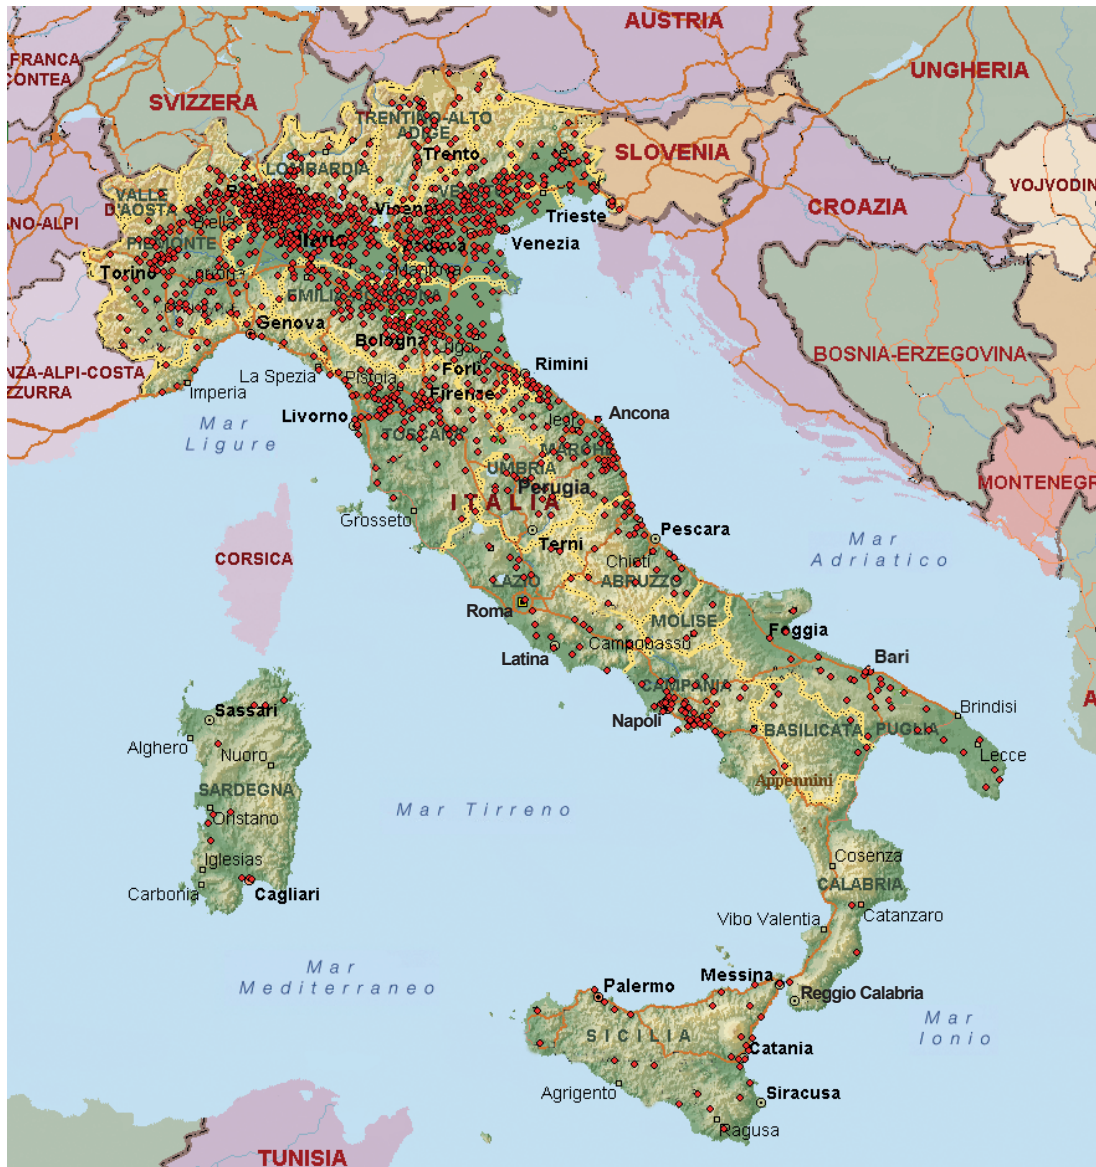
AUSTRIA
FRANCA
CONTEA
SVIZZERA
UNGHERIA
TRENTINO-ALTO ADIGE
Trento
SLOVENIA
LOMBARDIA
VALLE D'AOSTA
VOJVODIN
NO-ALPI
Trieste
CROAZIA
PIEMONTE
Venezia
Torino
Genova
Bologna
Rimini
BOSNIA-ERZEGOVINA
NZA-ALPI-COSTA
ZZURRA
La Spezia
Forlì
Imperia
Pistoia
Firenze
Ancona
Mar
Ligure
Livorno
TOSCANA
Jesi
MARCHE
MONTENEGR
UMBRIA
Perugia
ITALIA
Grosseto
Pescara
Mar
Adriatico
CORSICA
Terni
Chieti
LAZIO
ABRUZZO
Roma
MOLISE
Campobasso
Foggia
Latina
Bari
CAMPANIA
Sassari
Napoli
Brindisi
Alghero
BASILICATA
PUGLIA
Nuoro
Lecce
SARDEGNA
Appennini
Mar Tirreno
Oristano
Iglesias
Cosenza
Carbonia
Cagliari
CALABRIA
Vibo Valentia
Catanzaro
Mar
Mediterraneo
Messina
Palermo
Reggio Calabria
Mar
Ionio
SICILIA
Catania
Agrigento
Siracusa
Ragusa
TUNISIA